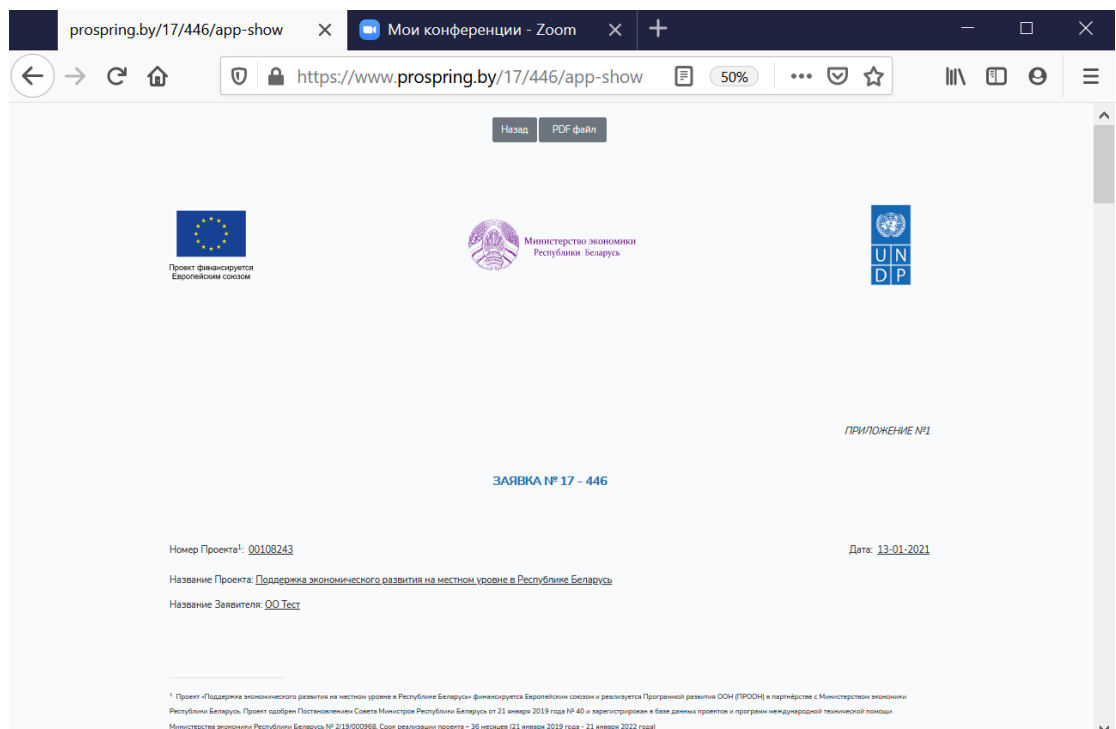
prospring.by/17/446/app-show

Мои конференции - Zoom

https://www.prospring.by/17/446/app-show

50%

Назад PDF файл

Проект финансируется Европейским союзом

Министерство экономики Республики Беларусь

U N D P

ПРИЛОЖЕНИЕ №1

ЗАЯВКА № 17 - 446

Номер Проекта¹: 00108243

Дата: 13-01-2021

Название Проекта: Поддержка экономического развития на местном уровне в Республике Беларусь

Название Заявителя: ОО Тест

¹ Проект «Поддержка экономического развития на местном уровне в Республике Беларусь» финансируется Европейским союзом и реализуется Программой развития ООН (ПРООН) в партнёрстве с Министерством экономики Республики Беларусь. Проект одобрен Постановлением Совета Министров Республики Беларусь от 21 января 2019 года № 40 и зарегистрирован в базе данных проектов и программ международной технической помощи Министерства экономики Республики Беларусь № 2/19/000968. Срок реализации проекта – 36 месяцев (21 января 2019 года - 21 января 2022 года)